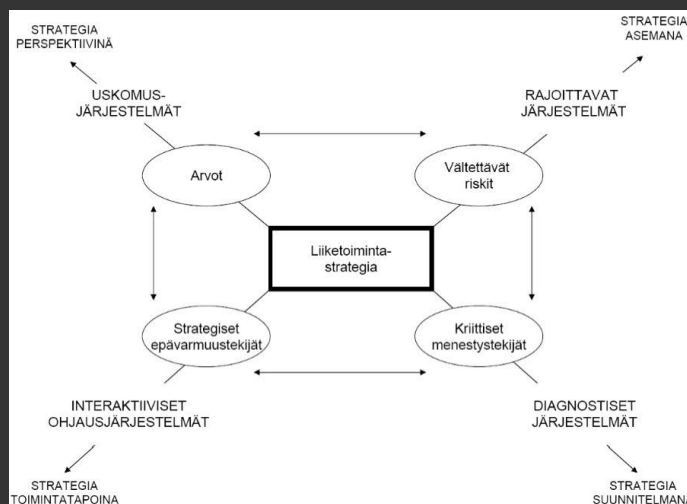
STRATEGIA PERSPEKTIIVINÄ

STRATEGIA ASEMANA

USKOMUS-JÄRJESTELMÄT

RAJOITTAVAT JÄRJESTELMÄT

Arvot

Vältettävät riskit

Liiketoiminta-strategia

Strategiset epävarmuustekijät

Kriittiset menestystekijät

INTERAKTIIVISET OHJAUSJÄRJESTELMÄT

DIAGNOSTISET JÄRJESTELMÄT

STRATEGIA TOIMINTATAPOINA

STRATEGIA SUUNNITELMANA